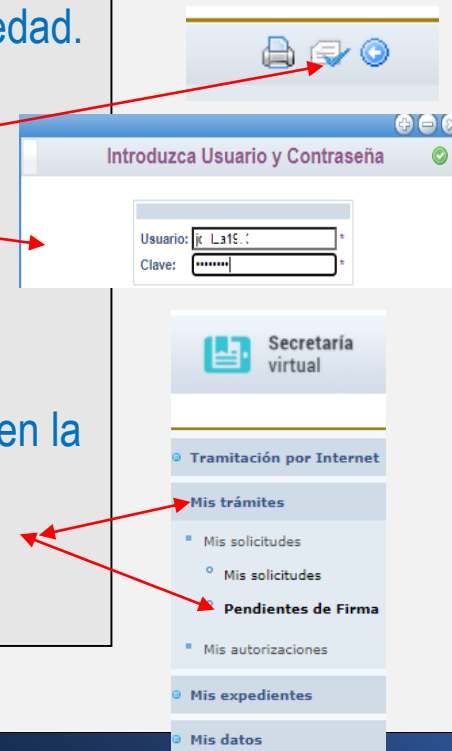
edad.

Introduzca Usuario y Contraseña

Usuario: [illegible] *
Clave: •••••••• *

Secretaría virtual

en la

Tramitación por Internet
Mis trámites
Mis solicitudes
Mis solicitudes
Pendientes de Firma
Mis autorizaciones
Mis expedientes
Mis datos